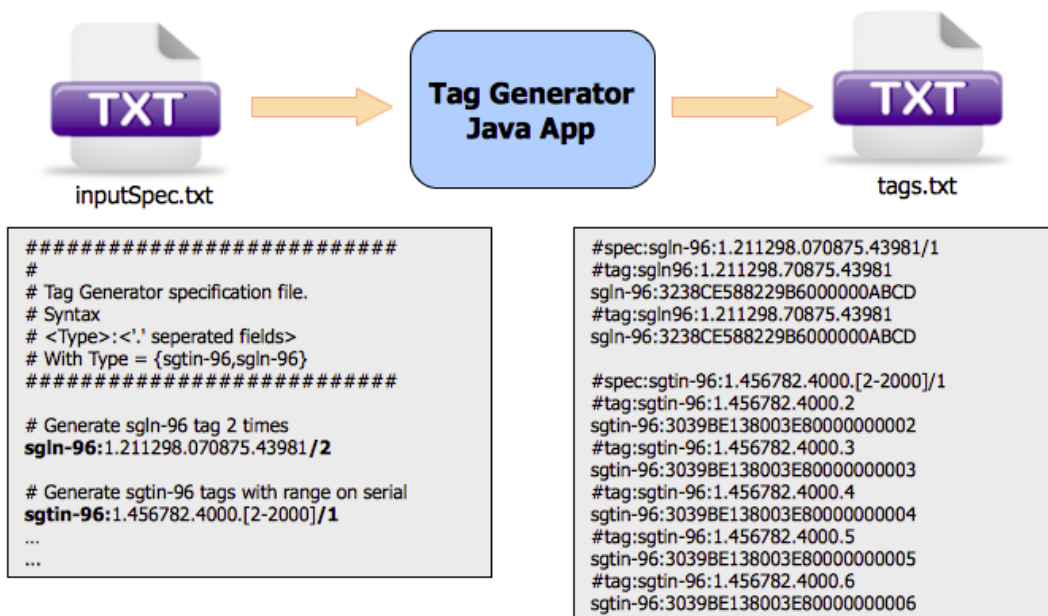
TXT

inputSpec.txt

Tag Generator Java App

TXT

tags.txt

#############################
#
# Tag Generator specification file.
# Syntax
# <Type>:<'.' seperated fields>
# With Type = {sgtin-96,sgln-96}
#############################

# Generate sgln-96 tag 2 times
**sgln-96:**1.211298.070875.43981**/2**

# Generate sgtin-96 tags with range on serial
**sgtin-96:**1.456782.4000.[2-2000]**/1**
...
...

#spec:sgln-96:1.211298.070875.43981/1
#tag:sgln96:1.211298.70875.43981
sgln-96:3238CE588229B6000000ABCD
#tag:sgln96:1.211298.70875.43981
sgln-96:3238CE588229B6000000ABCD

#spec:sgtin-96:1.456782.4000.[2-2000]/1
#tag:sgtin-96:1.456782.4000.2
sgtin-96:3039BE138003E80000000002
#tag:sgtin-96:1.456782.4000.3
sgtin-96:3039BE138003E80000000003
#tag:sgtin-96:1.456782.4000.4
sgtin-96:3039BE138003E80000000004
#tag:sgtin-96:1.456782.4000.5
sgtin-96:3039BE138003E80000000005
#tag:sgtin-96:1.456782.4000.6
sgtin-96:3039BE138003E80000000006